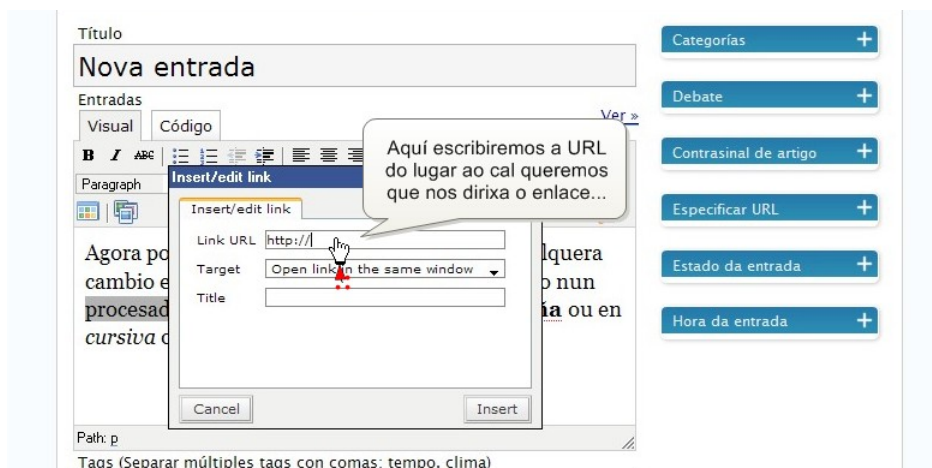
Título

Nova entrada

Entradas

Visual Código

Ver »

B I ABC

Paragraph

Insert/edit link

Insert/edit link

Aquí escribiremos a URL do lugar ao cal queremos que nos dirixa o enlace...

Link URL http://

Target Open link in the same window

Title

Agora po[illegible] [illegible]lquera cambio e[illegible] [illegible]o nun procesad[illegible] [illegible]ía ou en cursiva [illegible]

Cancel

Insert

Path: p

Tags (Separar múltiples tags con comas: tempo, clima)

Categorías

Debate

Contrasinal de artigo

Especificar URL

Estado da entrada

Hora da entrada